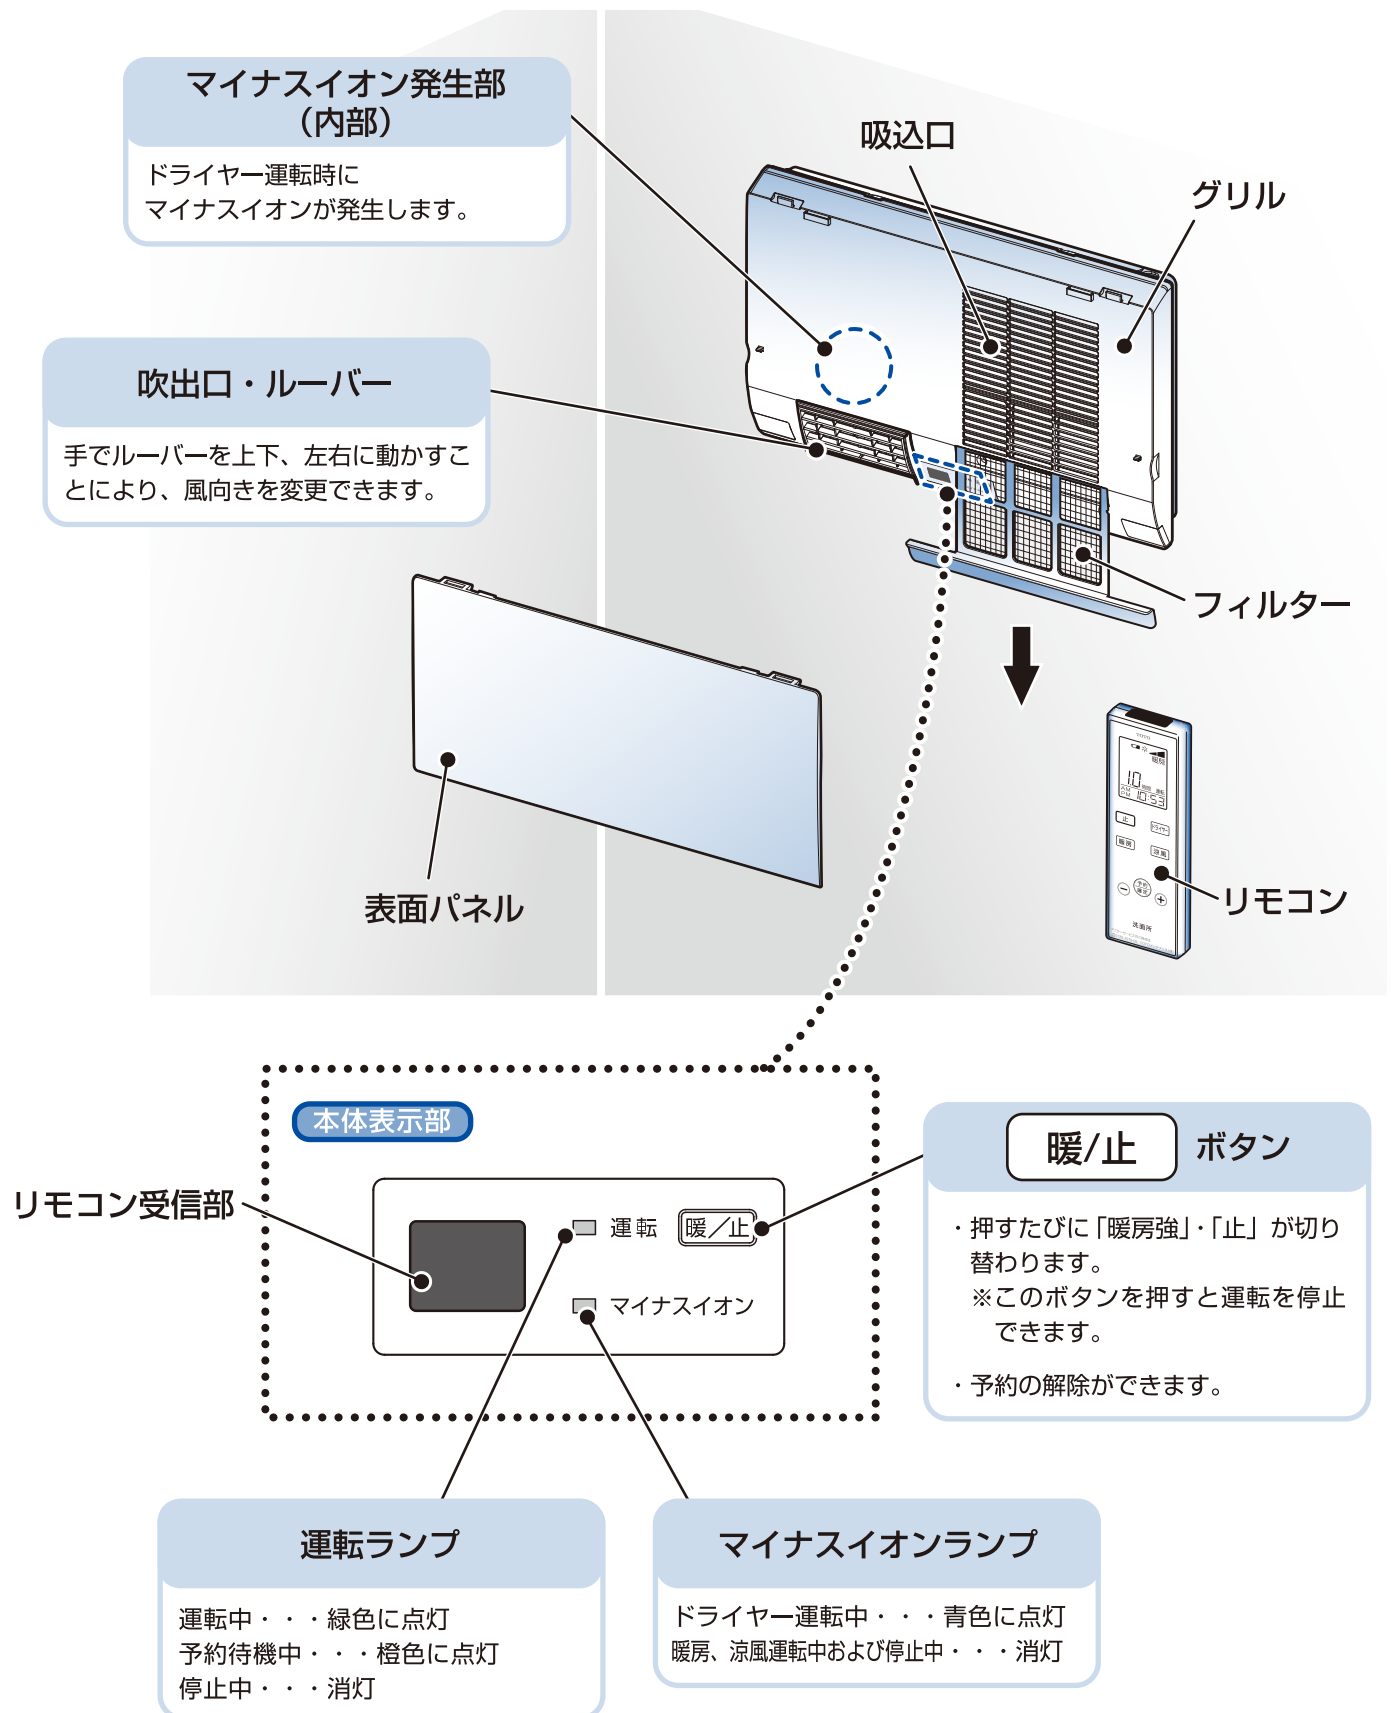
マイナスイオン発生部
（内部）

ドライヤー運転時に
マイナスイオンが発生します。

吸込口

グリル

吹出口・ルーバー

手でルーバーを上下、左右に動かすことにより、風向きを変更できます。

フィルター

表面パネル

リモコン

本体表示部

リモコン受信部

運転

暖／止

マイナスイオン

暖/止 ボタン

・押すたびに「暖房強」・「止」が切り替わります。
※このボタンを押すと運転を停止できます。

・予約の解除ができます。

運転ランプ

運転中・・・緑色に点灯
予約待機中・・・橙色に点灯
停止中・・・消灯

マイナスイオンランプ

ドライヤー運転中・・・青色に点灯
暖房、涼風運転中および停止中・・・消灯